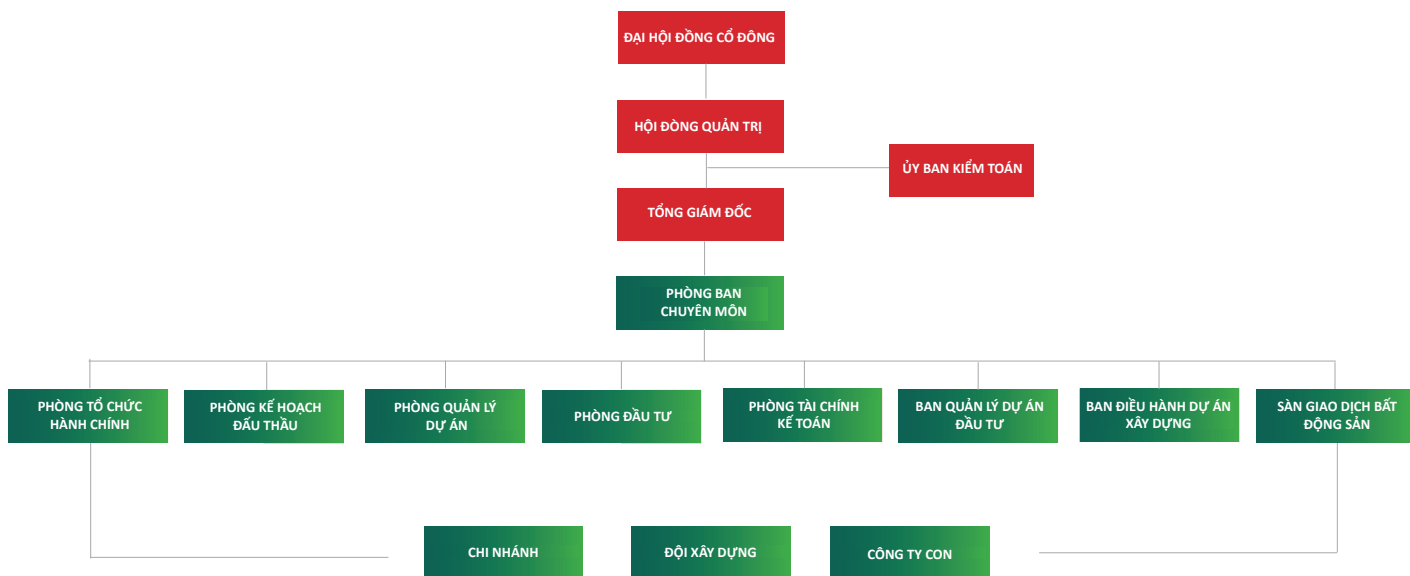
ĐẠI HỘI ĐỒNG CỔ ĐÔNG

HỘI ĐỒNG QUẢN TRỊ

ỦY BAN KIỂM TOÁN

TỔNG GIÁM ĐỐC

PHÒNG BAN CHUYÊN MÔN

PHÒNG TỔ CHỨC HÀNH CHÍNH

PHÒNG KẾ HOẠCH ĐẤU THẦU

PHÒNG QUẢN LÝ DỰ ÁN

PHÒNG ĐẦU TƯ

PHÒNG TÀI CHÍNH KẾ TOÁN

BAN QUẢN LÝ DỰ ÁN ĐẦU TƯ

BAN ĐIỀU HÀNH DỰ ÁN XÂY DỰNG

SÀN GIAO DỊCH BẤT ĐỘNG SẢN

CHI NHÁNH

ĐỘI XÂY DỰNG

CÔNG TY CON